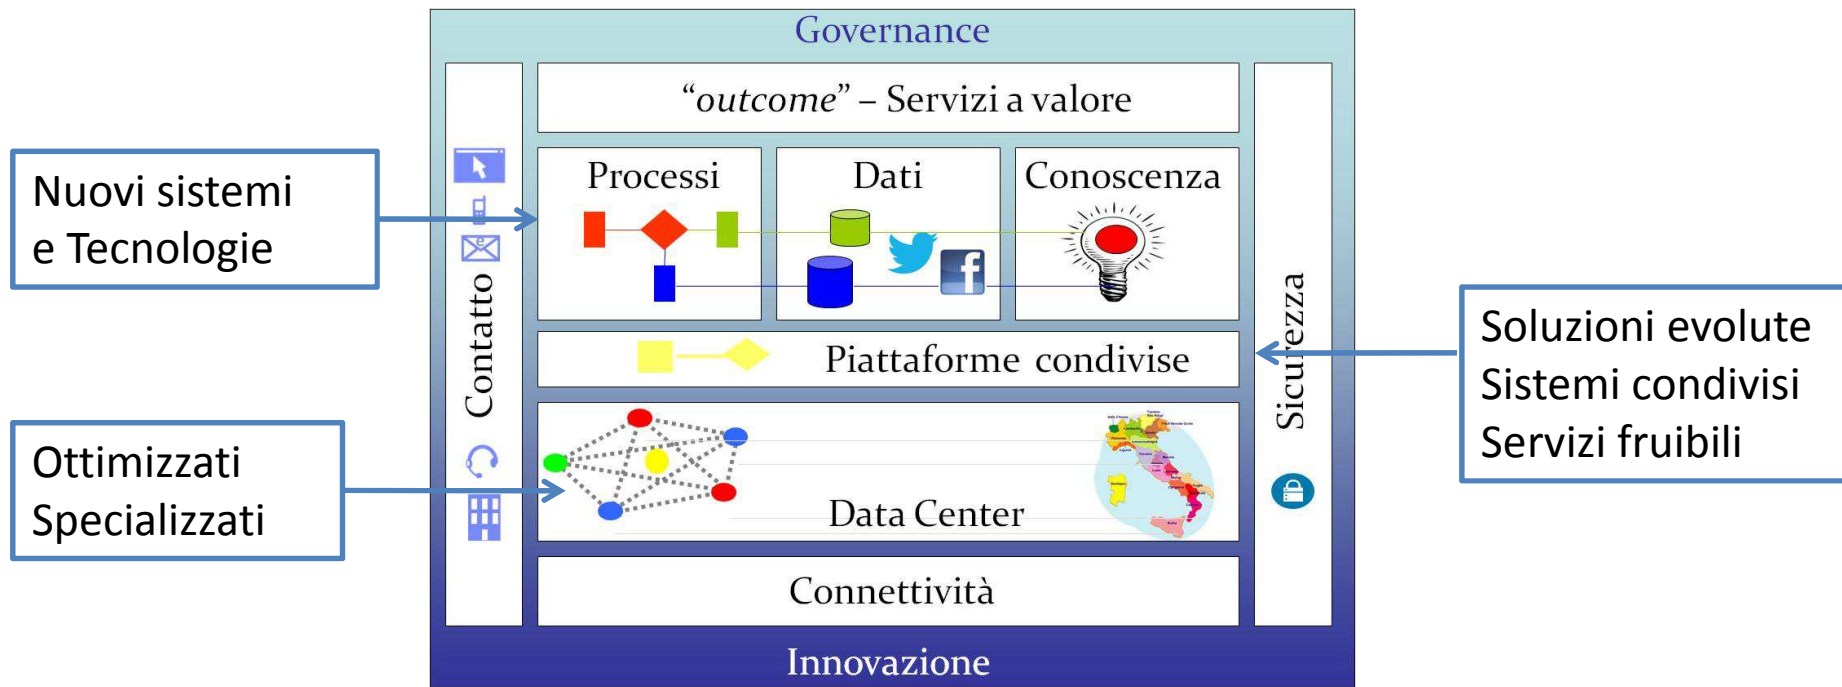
Governance

“outcome” – Servizi a valore

Nuovi sistemi e Tecnologie

Contatto

Processi

Dati

Conoscenza

Sicurezza

Soluzioni evolute
Sistemi condivisi
Servizi fruibili

Piattaforme condivise

Ottimizzati
Specializzati

Data Center

Connettività

Innovazione